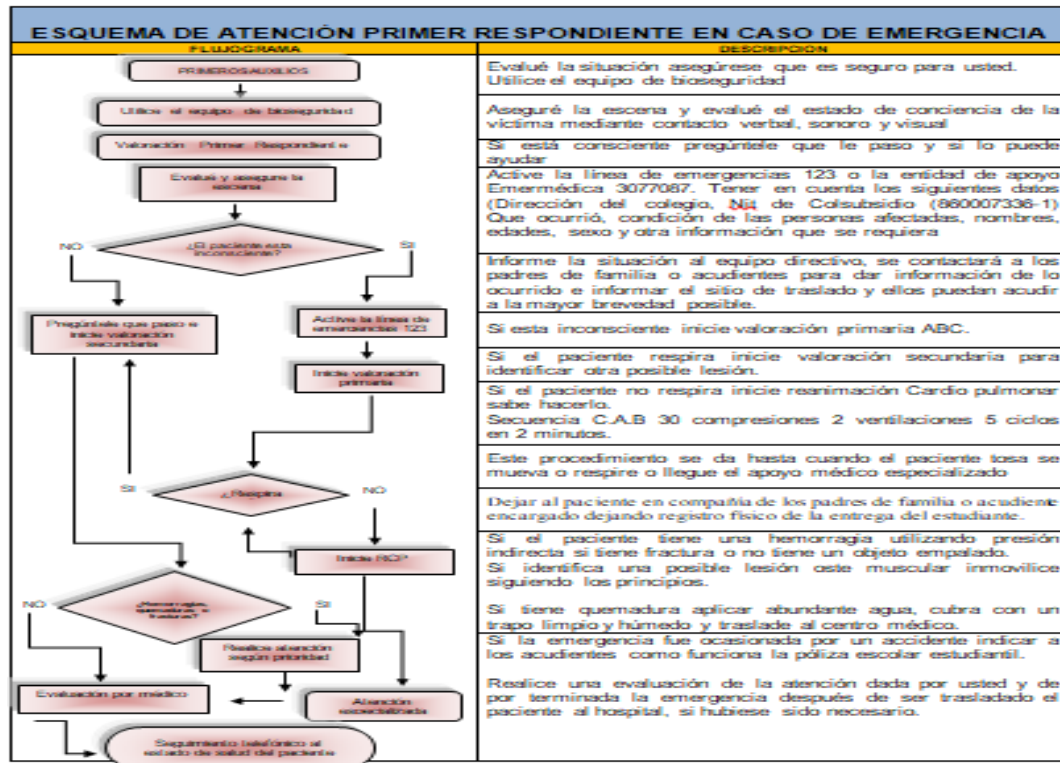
ESQUEMA DE ATENCIÓN PRIMER RESPONDIENTE EN CASO DE EMERGENCIA

| FLUJOGRAMA | DESCRIPCION |
|---|---|
| PRIMEROS AUXILIOS | Evalué la situación asegúrese que es seguro para usted. Utilice el equipo de bioseguridad |
| Utilice el equipo de bioseguridad | Aseguré la escena y evalué el estado de conciencia de la victima mediante contacto verbal, sonoro y visual |
| Valoración Primer Respondiente | Si está consciente pregúntele que le paso y si lo puede ayudar |
| Evalué y asegure la escena | Active la línea de emergencias 123 o la entidad de apoyo Emermédica 3077087. Tener en cuenta los siguientes datos (Dirección del colegio, Nit de Colsubsidio (860007336-1) Que ocurrió, condición de las personas afectadas, nombres, edades, sexo y otra información que se requiera |
| ¿El paciente esta inconsciente? NO SI | Informe la situación al equipo directivo, se contactará a los padres de familia o acudientes para dar información de lo ocurrido e informar el sitio de traslado y ellos puedan acudir a la mayor brevedad posible. |
| Pregúntele que paso e inicie valoración secundaria / Active la línea de emergencias 123 | Si esta inconsciente inicie valoración primaria ABC. |
| Inicie valoración primaria | Si el paciente respira inicie valoración secundaria para identificar otra posible lesión. |
| | Si el paciente no respira inicie reanimación Cardio pulmonar sabe hacerlo. Secuencia C.A.B 30 compresiones 2 ventilaciones 5 ciclos en 2 minutos. |
| | Este procedimiento se da hasta cuando el paciente tosa se mueva o respire o llegue el apoyo médico especializado |
| SI ¿Respira NO | Dejar al paciente en compañía de los padres de familia o acudiente encargado dejando registro físico de la entrega del estudiante. |
| Inicie RCP | Si el paciente tiene una hemorragia utilizando presión indirecta si tiene fractura o no tiene un objeto empalado. Si identifica una posible lesión oste muscular inmovilice siguiendo los principios. |
| NO ¿Hemorragias, quemaduras, o fracturas? SI | Si tiene quemadura aplicar abundante agua, cubra con un trapo limpio y húmedo y traslade al centro médico. |
| Realice atención según prioridad | Si la emergencia fue ocasionada por un accidente indicar a los acudientes como funciona la póliza escolar estudiantil. |
| Evaluación por médico / Atención especializada / Seguimiento telefónico al estado de salud del paciente | Realice una evaluación de la atención dada por usted y de por terminada la emergencia después de ser trasladado el paciente al hospital, si hubiese sido necesario. |